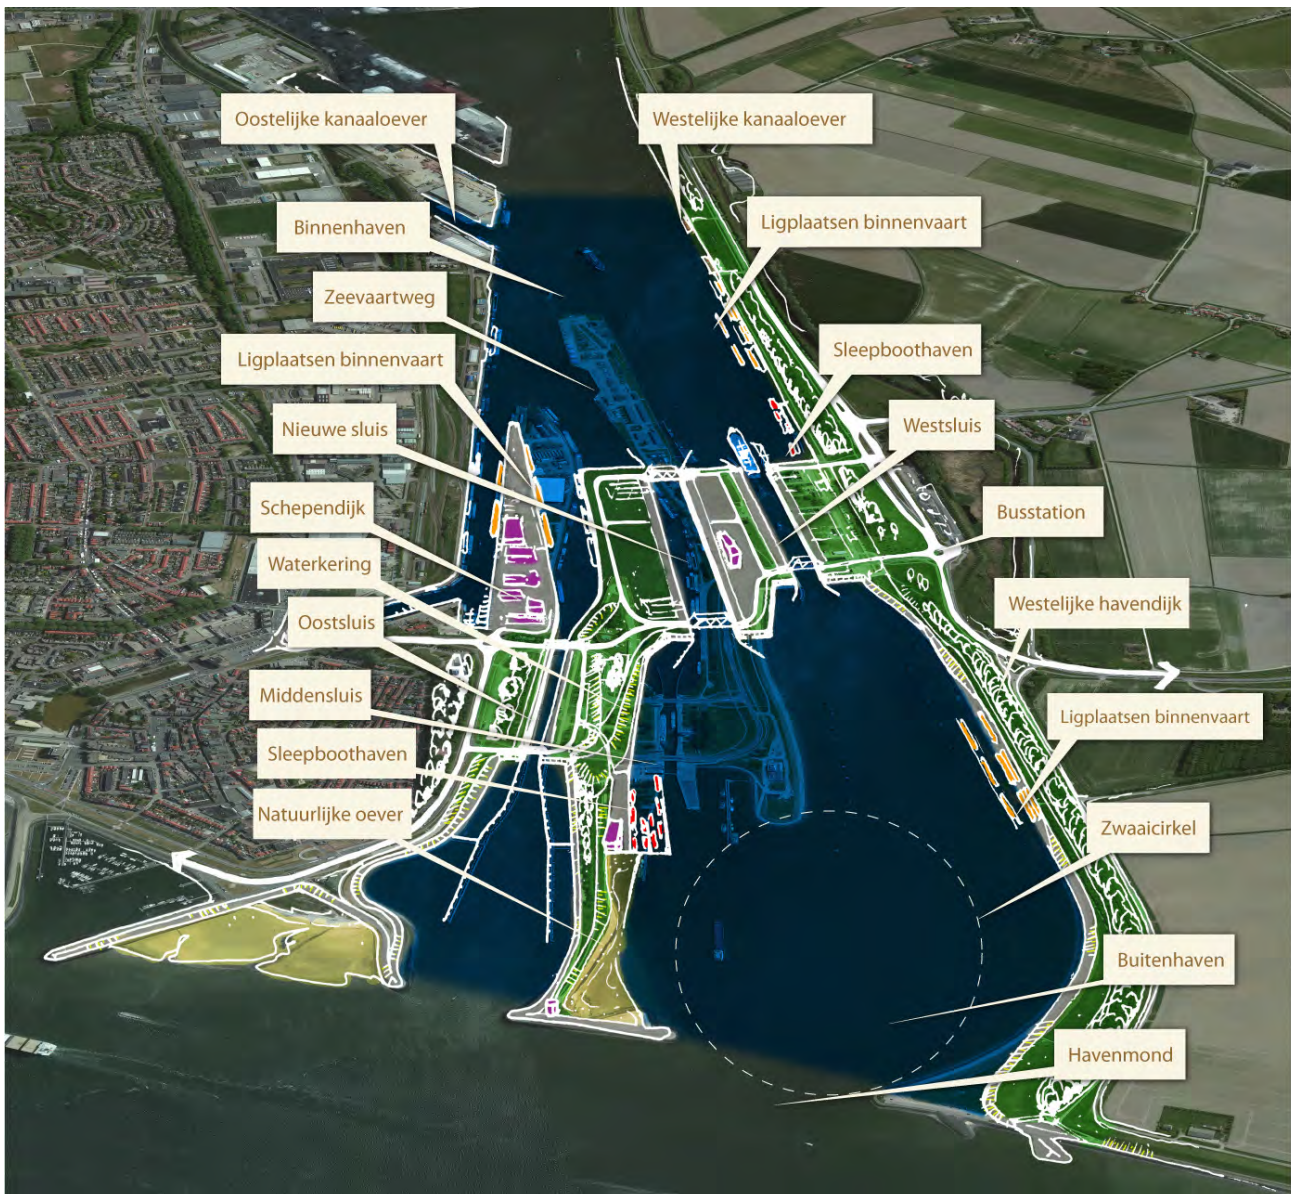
Oostelijke kanaaloever

Westelijke kanaaloever

Binnenhaven

Ligplaatsen binnenvaart

Zeevaartweg

Sleepboothaven

Ligplaatsen binnenvaart

Westsluis

Nieuwe sluis

Busstation

Schependijk

Waterkering

Westelijke havendijk

Oostsluis

Middensluis

Ligplaatsen binnenvaart

Sleepboothaven

Zwaaicirkel

Natuurlijke oever

Buitenhaven

Havenmond